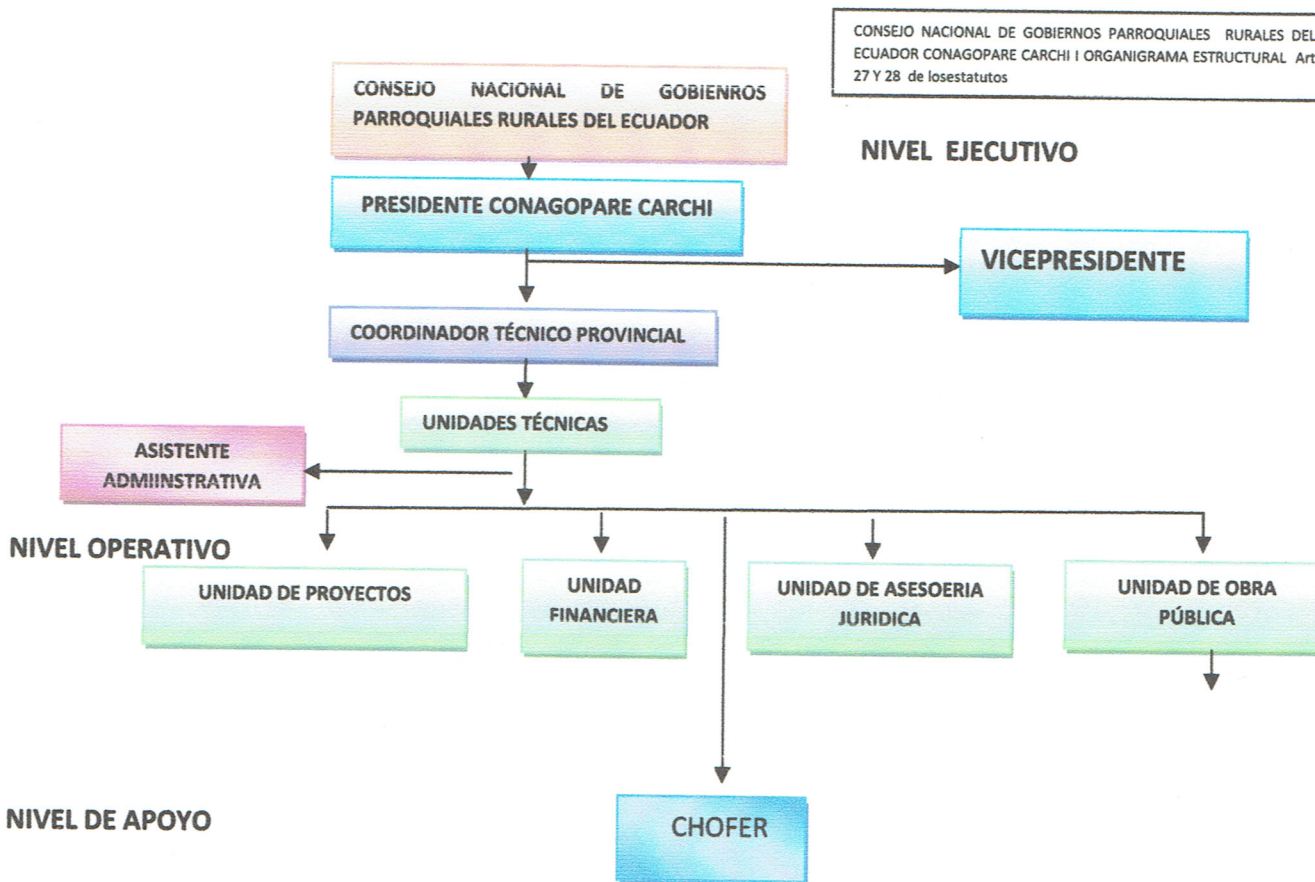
CONSEJO NACIONAL DE GOBIERNOS PARROQUIALES RURALES DEL ECUADOR CONAGOPARE CARCHI I ORGANIGRAMA ESTRUCTURAL Art 27 Y 28 de losestatutos

CONSEJO NACIONAL DE GOBIENROS PARROQUIALES RURALES DEL ECUADOR

NIVEL EJECUTIVO

PRESIDENTE CONAGOPARE CARCHI

VICEPRESIDENTE

COORDINADOR TÉCNICO PROVINCIAL

UNIDADES TÉCNICAS

ASISTENTE ADMIINSTRATIVA

NIVEL OPERATIVO

UNIDAD DE PROYECTOS

UNIDAD FINANCIERA

UNIDAD DE ASESOERIA JURIDICA

UNIDAD DE OBRA PÚBLICA

NIVEL DE APOYO

CHOFER